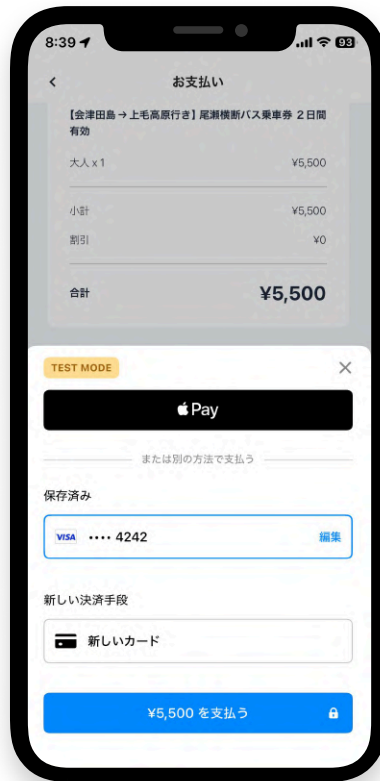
8:39 93

お支払い

【会津田島→上毛高原行き】尾瀬横断バス乗車券 2日間有効

大人 x 1 ¥5,500

小計 ¥5,500

割引 ¥0

合計 ¥5,500

TEST MODE

Pay

または別の方法で支払う

保存済み

VISA •••• 4242 編集

新しい決済手段

新しいカード

¥5,500 を支払う